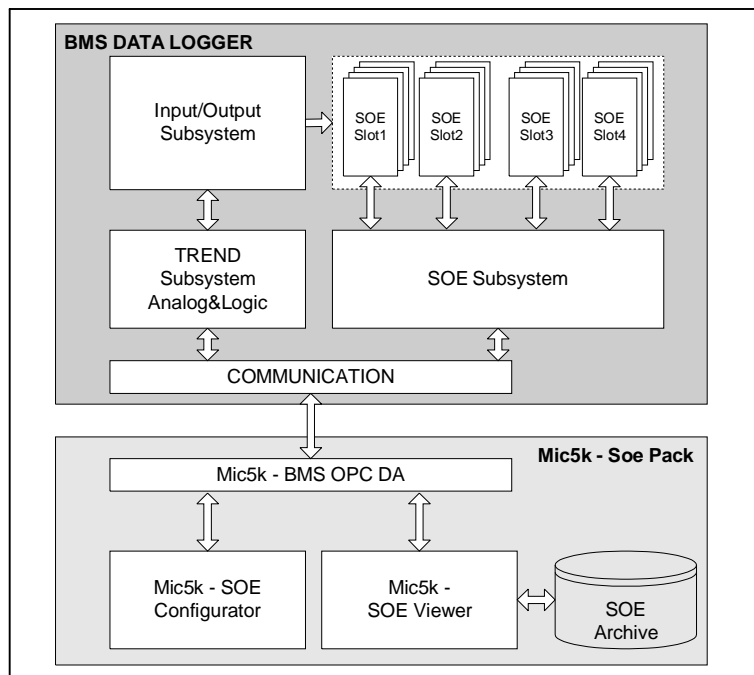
BMS DATA LOGGER

Input/Output Subsystem

SOE Slot1

SOE Slot2

SOE Slot3

SOE Slot4

TREND Subsystem Analog&Logic

SOE Subsystem

COMMUNICATION

Mic5k - Soe Pack

Mic5k - BMS OPC DA

Mic5k - SOE Configurator

Mic5k - SOE Viewer

SOE Archive